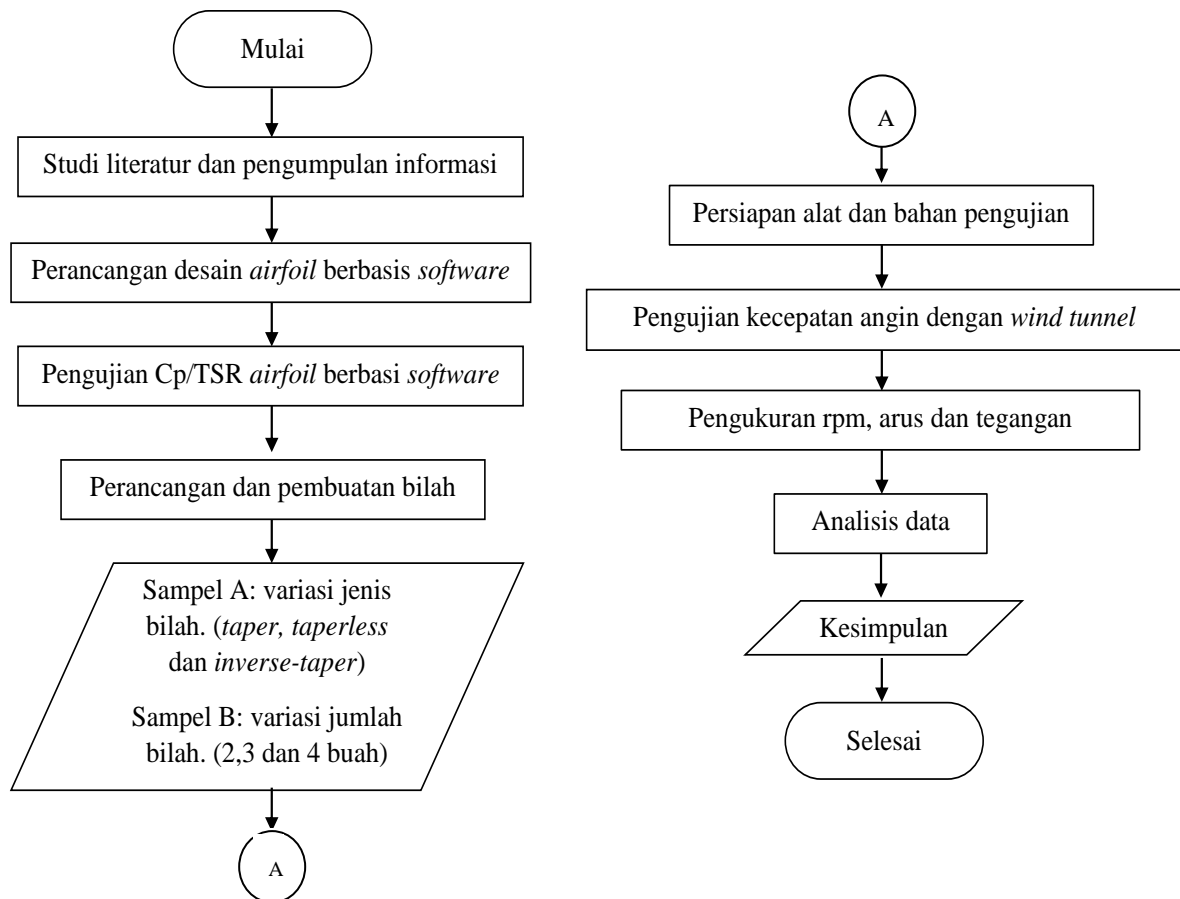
Mulai

Studi literatur dan pengumpulan informasi

Perancangan desain airfoil berbasis software

Pengujian Cp/TSR airfoil berbasi software

Perancangan dan pembuatan bilah

Sampel A: variasi jenis bilah. (taper, taperless dan inverse-taper)

Sampel B: variasi jumlah bilah. (2,3 dan 4 buah)

A

A

Persiapan alat dan bahan pengujian

Pengujian kecepatan angin dengan wind tunnel

Pengukuran rpm, arus dan tegangan

Analisis data

Kesimpulan

Selesai